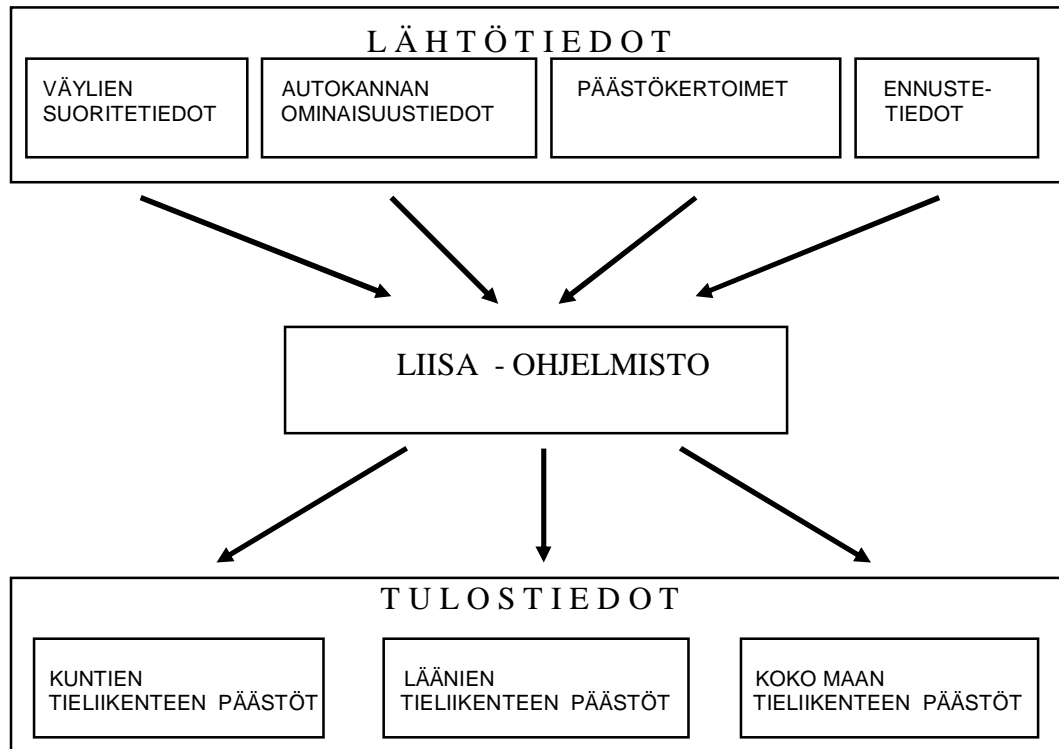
L Ä H T Ö T I E D O T

VÄYLIEN SUORITETIEDOT

AUTOKANNAN OMINAISUUSTIEDOT

PÄÄSTÖKERTOIMET

ENNUSTE-TIEDOT

LIISA - OHJELMISTO

T U L O S T I E D O T

KUNTIEN TIELIIKENTEEN PÄÄSTÖT

LÄÄNIEN TIELIIKENTEEN PÄÄSTÖT

KOKO MAAN TIELIIKENTEEN PÄÄSTÖT